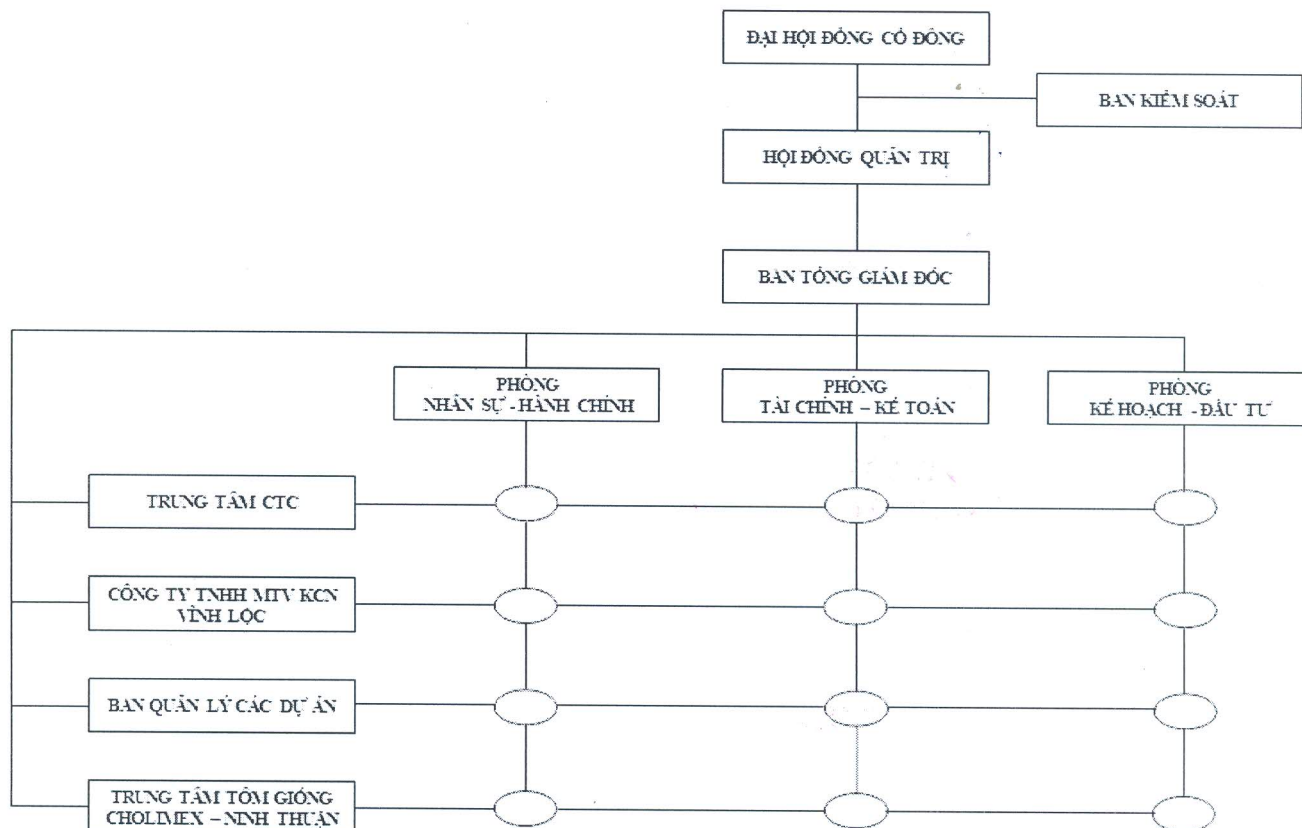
ĐẠI HỘI ĐỒNG CỔ ĐÔNG

BAN KIỂM SOÁT

HỘI ĐỒNG QUẢN TRỊ

BAN TỔNG GIÁM ĐỐC

PHÒNG NHÂN SỰ - HÀNH CHÍNH

PHÒNG TÀI CHÍNH – KẾ TOÁN

PHÒNG KẾ HOẠCH - ĐẦU TƯ

TRUNG TÂM CTC

CÔNG TY TNHH MTV KCN VĨNH LỘC

BAN QUẢN LÝ CÁC DỰ ÁN

TRUNG TÂM TÔM GIỐNG CHOLIMEX – NINH THUẬN